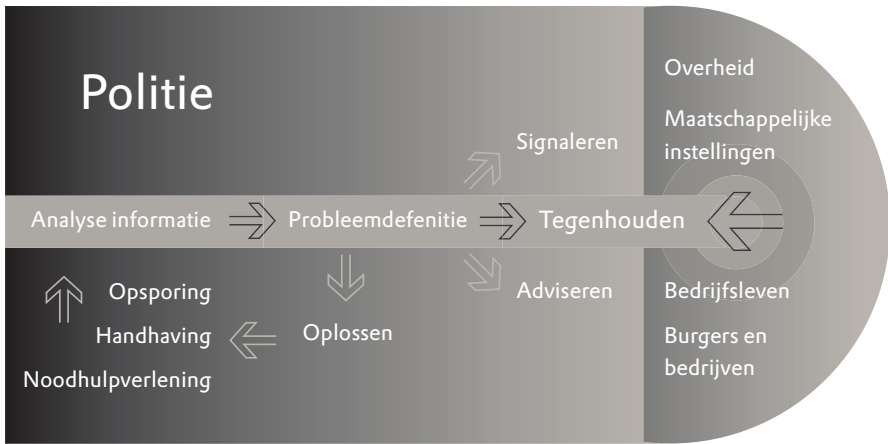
Politie

Signaleren

Analyse informatie Probleemdefenitie Tegenhouden

Adviseren

Opsporing

Handhaving

Oplossen

Noodhulpverlening

Overheid

Maatschappelijke instellingen

Bedrijfsleven

Burgers en bedrijven